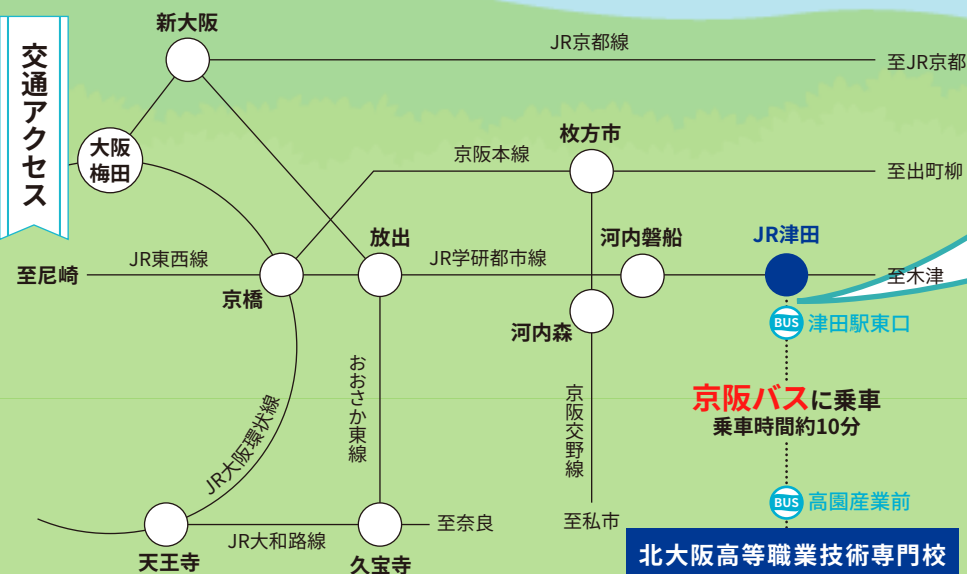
交通アクセス

新大阪
JR京都線
至JR京都
大阪梅田
枚方市
京阪本線
至出町柳
至尼崎
JR東西線
京橋
放出
JR学研都市線
河内磐船
JR津田
至木津
河内森
BUS 津田駅東口
おおさか東線
京阪交野線
JR大阪環状線
京阪バスに乗車
乗車時間約10分
BUS 高園産業前
天王寺
JR大和路線
久宝寺
至奈良
至私市
北大阪高等職業技術専門校